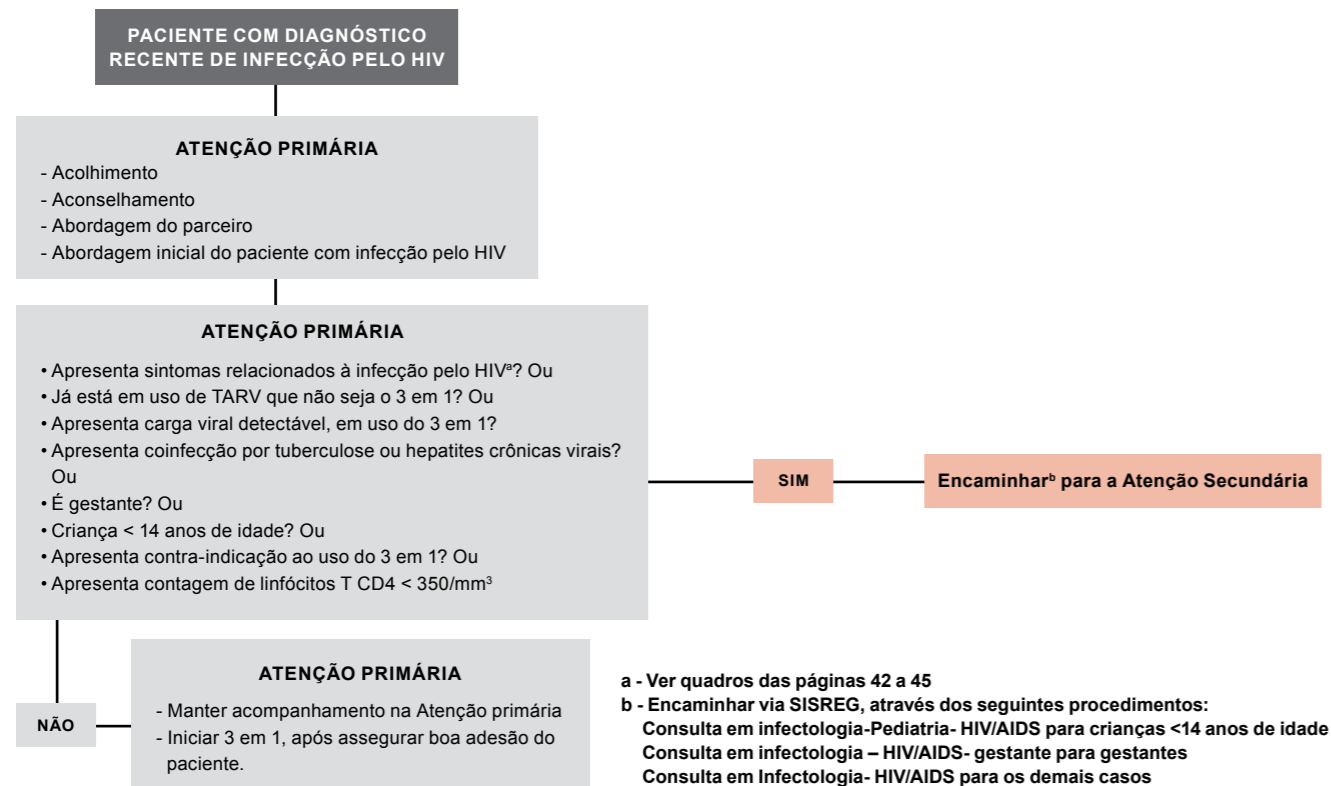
PACIENTE COM DIAGNÓSTICO RECENTE DE INFECÇÃO PELO HIV

ATENÇÃO PRIMÁRIA
- Acolhimento
- Aconselhamento
- Abordagem do parceiro
- Abordagem inicial do paciente com infecção pelo HIV

ATENÇÃO PRIMÁRIA
• Apresenta sintomas relacionados à infecção pelo HIV$^a$? Ou
• Já está em uso de TARV que não seja o 3 em 1? Ou
• Apresenta carga viral detectável, em uso do 3 em 1?
• Apresenta coinfecção por tuberculose ou hepatites crônicas virais? Ou
• É gestante? Ou
• Criança < 14 anos de idade? Ou
• Apresenta contra-indicação ao uso do 3 em 1? Ou
• Apresenta contagem de linfócitos T CD4 < 350/mm$^3$

SIM

Encaminhar$^b$ para a Atenção Secundária

NÃO

ATENÇÃO PRIMÁRIA
- Manter acompanhamento na Atenção primária
- Iniciar 3 em 1, após assegurar boa adesão do paciente.

a - Ver quadros das páginas 42 a 45
b - Encaminhar via SISREG, através dos seguintes procedimentos:
Consulta em infectologia-Pediatria- HIV/AIDS para crianças <14 anos de idade
Consulta em infectologia – HIV/AIDS- gestante para gestantes
Consulta em Infectologia- HIV/AIDS para os demais casos